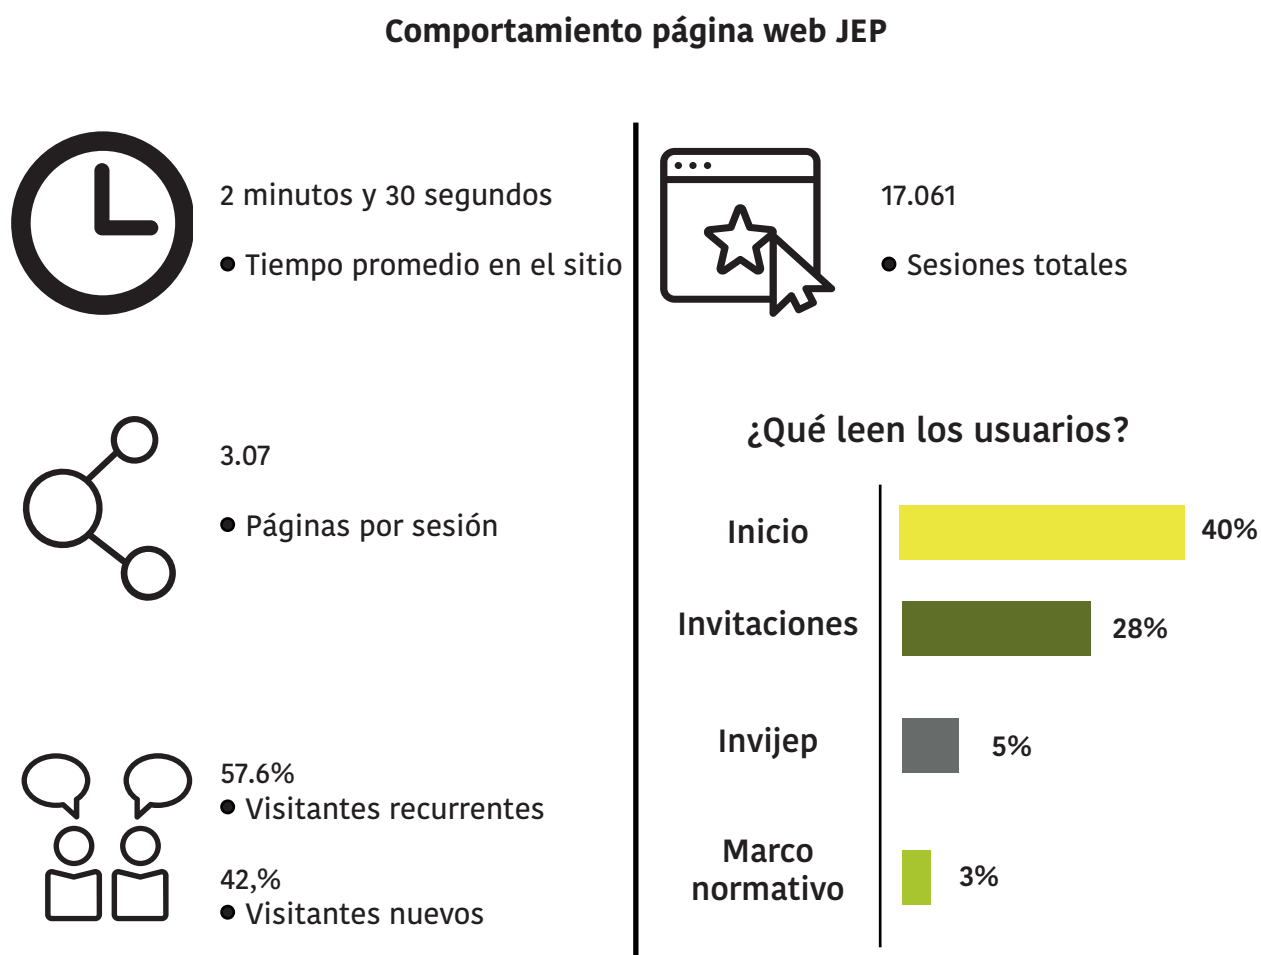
Comportamiento página web JEP

2 minutos y 30 segundos

• Tiempo promedio en el sitio

17.061

• Sesiones totales

3.07

• Páginas por sesión

¿Qué leen los usuarios?

| | |
|---|---|
| Inicio | 40% |
| Invitaciones | 28% |
| Invijep | 5% |
| Marco normativo | 3% |

57.6%
• Visitantes recurrentes

42,%
• Visitantes nuevos